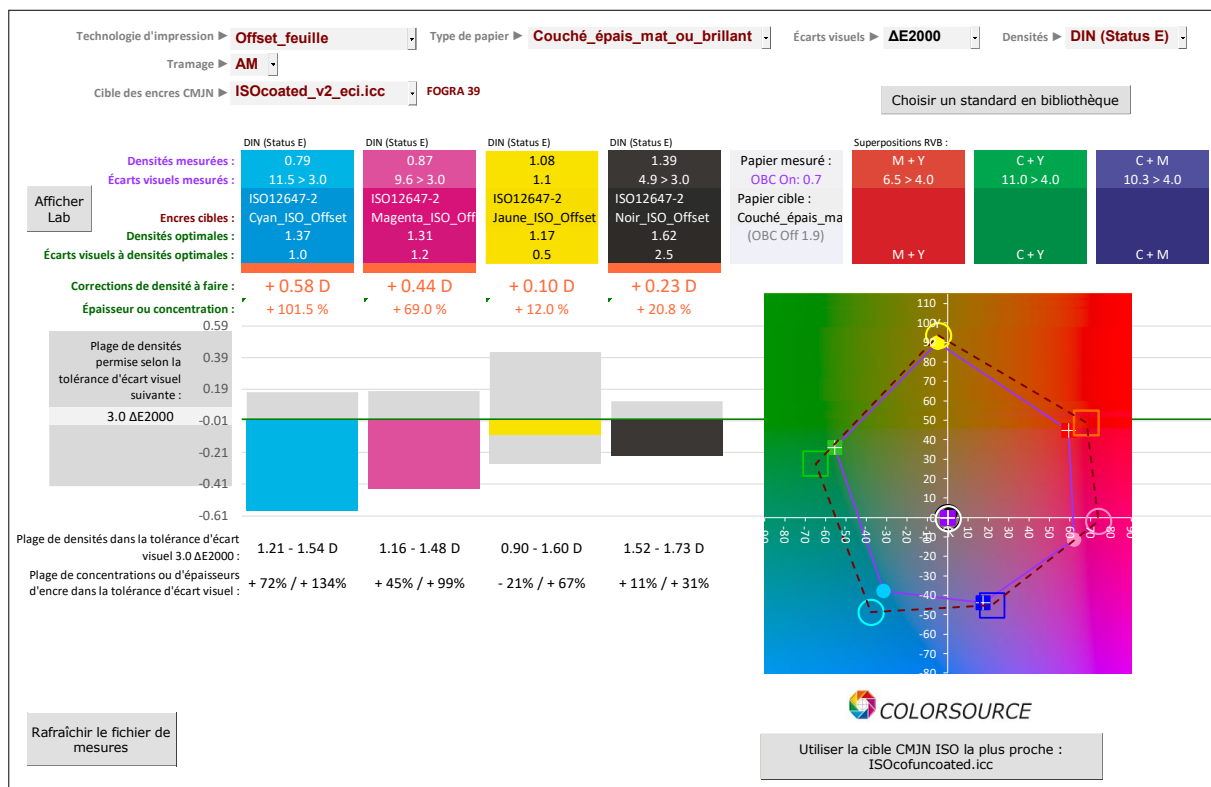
Technologie d'impression ► Offset_feuille

Type de papier ► Couché_épais_mat_ou_brillant

Écarts visuels ► ΔE2000

Densités ► DIN (Status E)

Tramage ► AM

Cible des encres CMJN ► ISOcoated_v2_eci.icc FOGRA 39

Choisir un standard en bibliothèque

| | DIN (Status E) | DIN (Status E) | DIN (Status E) | DIN (Status E) | | Superpositions RVB : | | |
|---|---|---|---|---|---|---|---|---|
| Densités mesurées : | 0.79 | 0.87 | 1.08 | 1.39 | Papier mesuré : | M + Y | C + Y | C + M |
| Écarts visuels mesurés : | 11.5 > 3.0 | 9.6 > 3.0 | 1.1 | 4.9 > 3.0 | OBC On: 0.7 | 6.5 > 4.0 | 11.0 > 4.0 | 10.3 > 4.0 |
| Encres cibles : | ISO12647-2 Cyan_ISO_Offset | ISO12647-2 Magenta_ISO_Off | ISO12647-2 Jaune_ISO_Offset | ISO12647-2 Noir_ISO_Offset | Papier cible : Couché_épais_ma | | | |
| Densités optimales : | 1.37 | 1.31 | 1.17 | 1.62 | (OBC Off 1.9) | | | |
| Écarts visuels à densités optimales : | 1.0 | 1.2 | 0.5 | 2.5 | | M + Y | C + Y | C + M |

Afficher Lab

Corrections de densité à faire : + 0.58 D + 0.44 D + 0.10 D + 0.23 D

Épaisseur ou concentration : + 101.5 % + 69.0 % + 12.0 % + 20.8 %

Plage de densités permise selon la tolérance d'écart visuel suivante :

3.0 ΔE2000

0.59 0.39 0.19 -0.01 -0.21 -0.41 -0.61

110 100 90 80 70 60 50 40 30 20 10 0 -10 -20 -30 -40 -50 -60 -70 -80

-90 -80 -70 -60 -50 -40 -30 -20 -10 0 10 20 30 40 50 60 70 80 90

Plage de densités dans la tolérance d'écart visuel 3.0 ΔE2000 : 1.21 - 1.54 D 1.16 - 1.48 D 0.90 - 1.60 D 1.52 - 1.73 D

Plage de concentrations ou d'épaisseurs d'encre dans la tolérance d'écart visuel : + 72% / + 134% + 45% / + 99% - 21% / + 67% + 11% / + 31%

COLORSOURCE

Rafraîchir le fichier de mesures

Utiliser la cible CMJN ISO la plus proche : ISOcofuncoated.icc